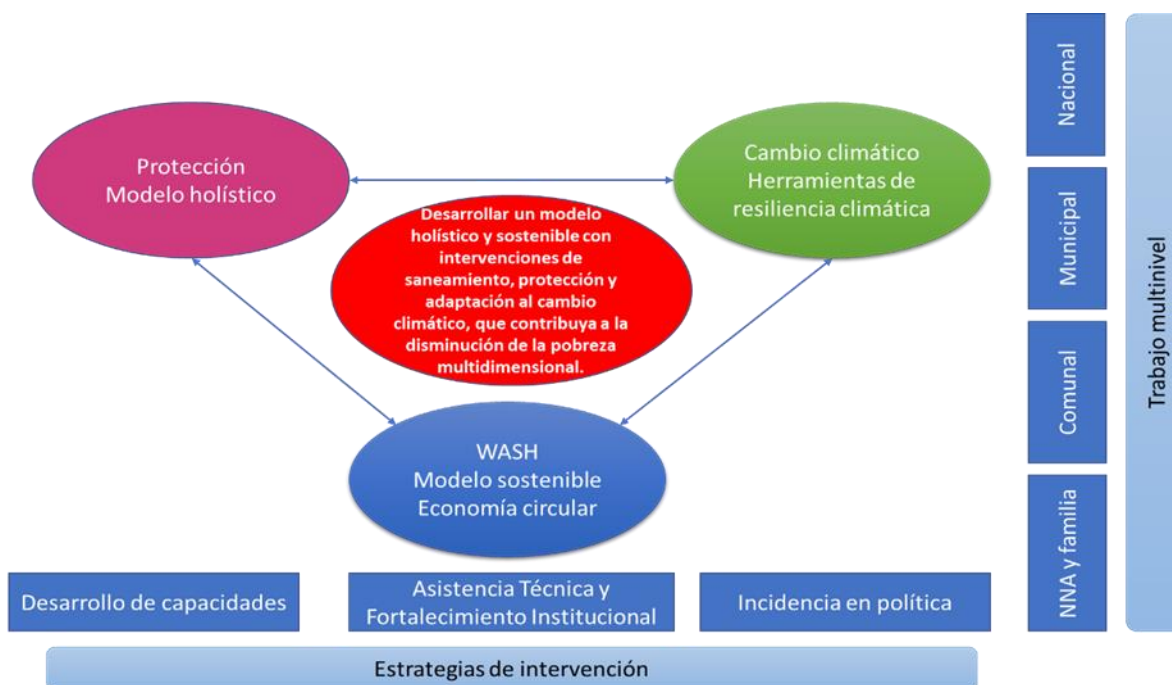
Protección
Modelo holístico

Cambio climático
Herramientas de resiliencia climática

Desarrollar un modelo holístico y sostenible con intervenciones de saneamiento, protección y adaptación al cambio climático, que contribuya a la disminución de la pobreza multidimensional.

WASH
Modelo sostenible
Economía circular

Desarrollo de capacidades

Asistencia Técnica y Fortalecimiento Institucional

Incidencia en política

Estrategias de intervención

Nacional

Municipal

Comunal

NNA y familia

Trabajo multinivel